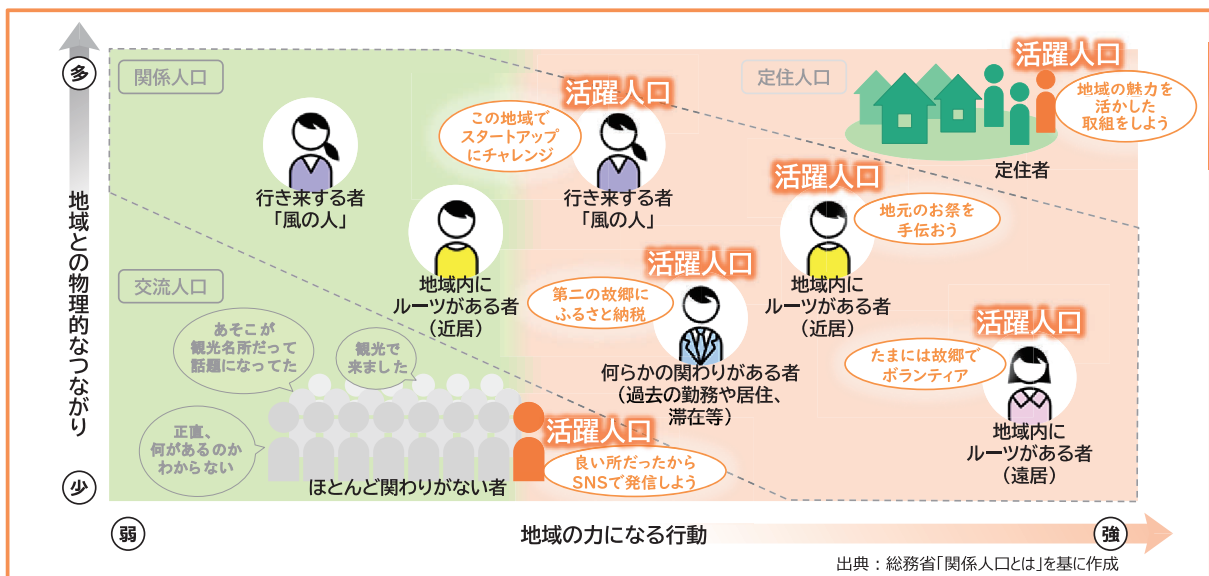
多

地域との物理的なつながり

少

関係人口

交流人口

定住人口

活躍人口

地域の魅力を活かした取組をしよう

定住者

この地域でスタートアップにチャレンジ

活躍人口

行き来する者「風の人」

行き来する者「風の人」

活躍人口

地元のお祭を手伝おう

地域内にルーツがある者（近居）

地域内にルーツがある者（近居）

活躍人口

第二の故郷にふるさと納税

何らかの関わりがある者（過去の勤務や居住、滞在等）

活躍人口

たまには故郷でボランティア

地域内にルーツがある者（遠居）

あそこが観光名所だって話題になってた

観光で来ました

正直、何があるのかわからない

活躍人口

良い所だったからSNSで発信しよう

ほとんど関わりがない者

弱

地域の力になる行動

強

出典：総務省「関係人口とは」を基に作成